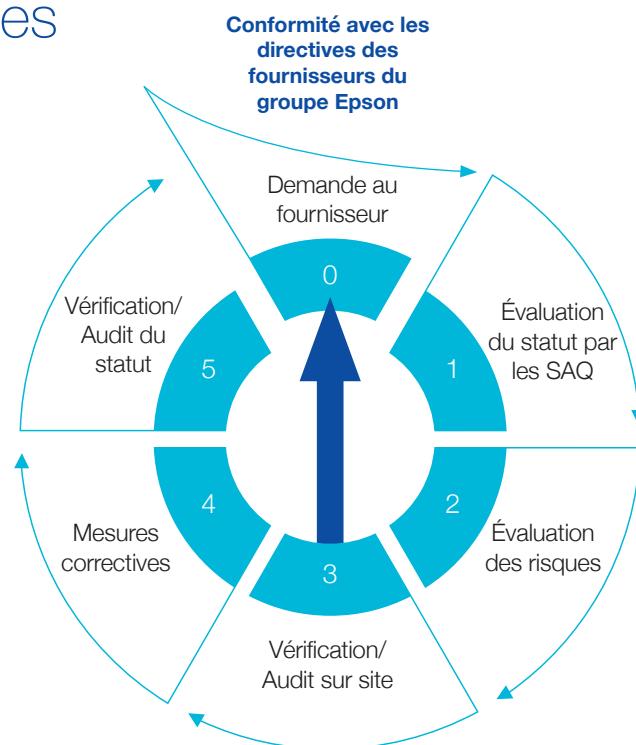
es

Conformité avec les directives des fournisseurs du groupe Epson

Demande au fournisseur

0

Évaluation du statut par les SAQ

1

Évaluation des risques

2

Vérification/ Audit sur site

3

Mesures correctives

4

Vérification/ Audit du statut

5